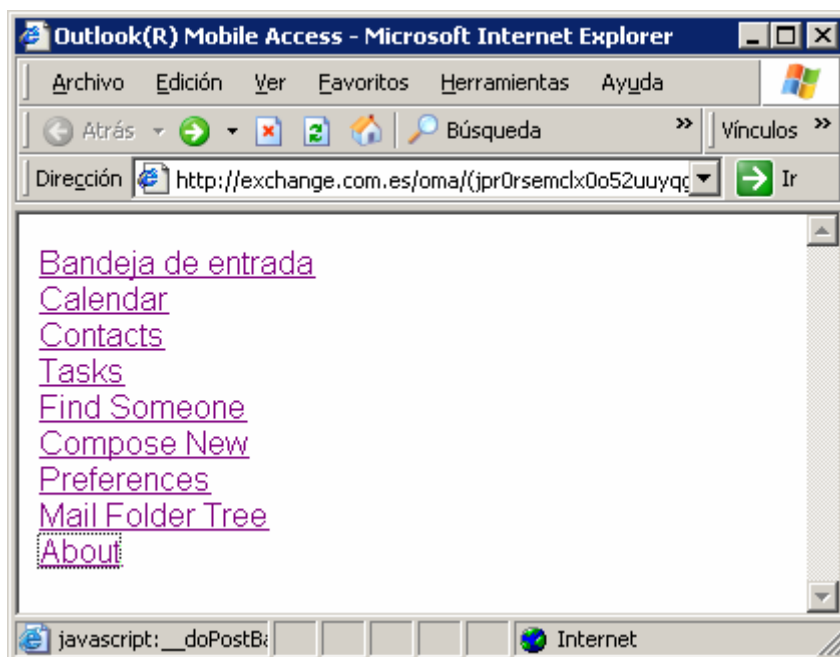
Outlook(R) Mobile Access - Microsoft Internet Explorer

Archivo Edición Ver Favoritos Herramientas Ayuda

Atrás Búsqueda » Vínculos »

Dirección http://exchange.com.es/oma/(jpr0rsemclx0o52uuyq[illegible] Ir

Bandeja de entrada
Calendar
Contacts
Tasks
Find Someone
Compose New
Preferences
Mail Folder Tree
About

javascript:__doPostB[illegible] Internet